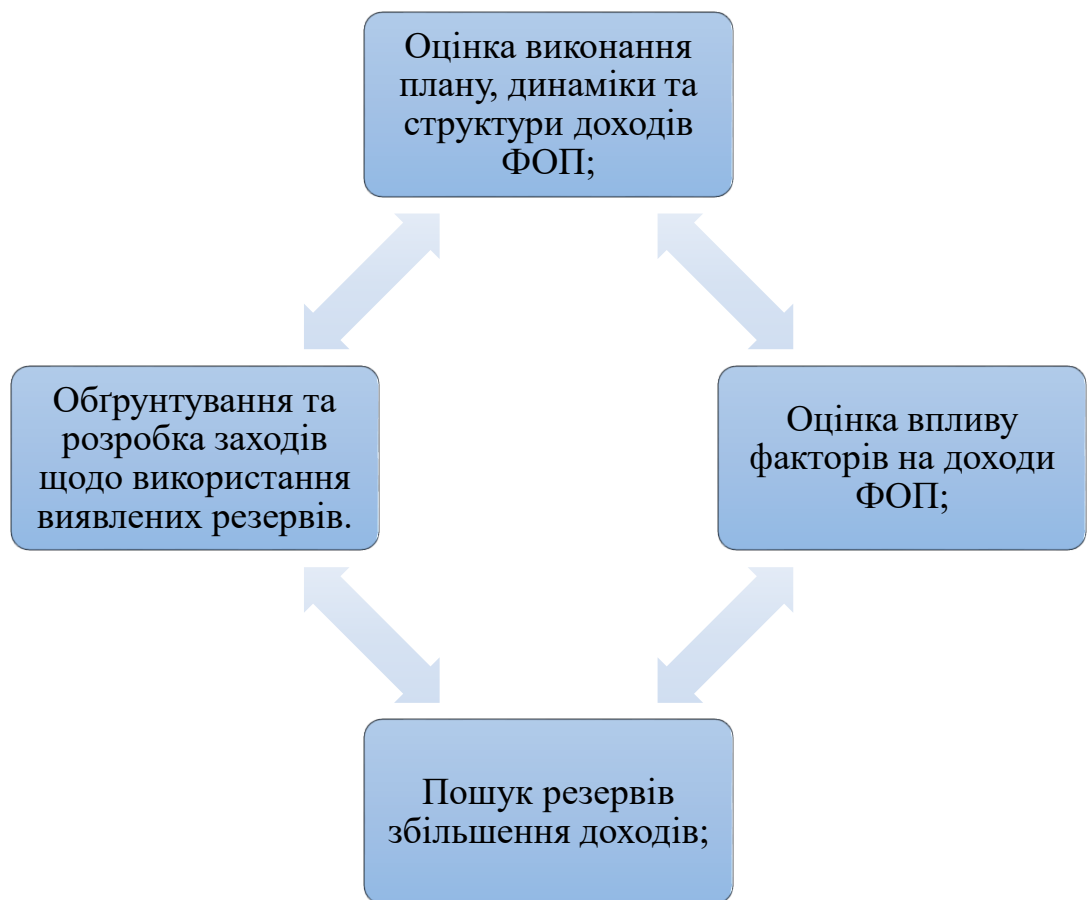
Оцінка виконання плану, динаміки та структури доходів ФОП;

Оцінка впливу факторів на доходи ФОП;

Пошук резервів збільшення доходів;

Обґрунтування та розробка заходів щодо використання виявлених резервів.